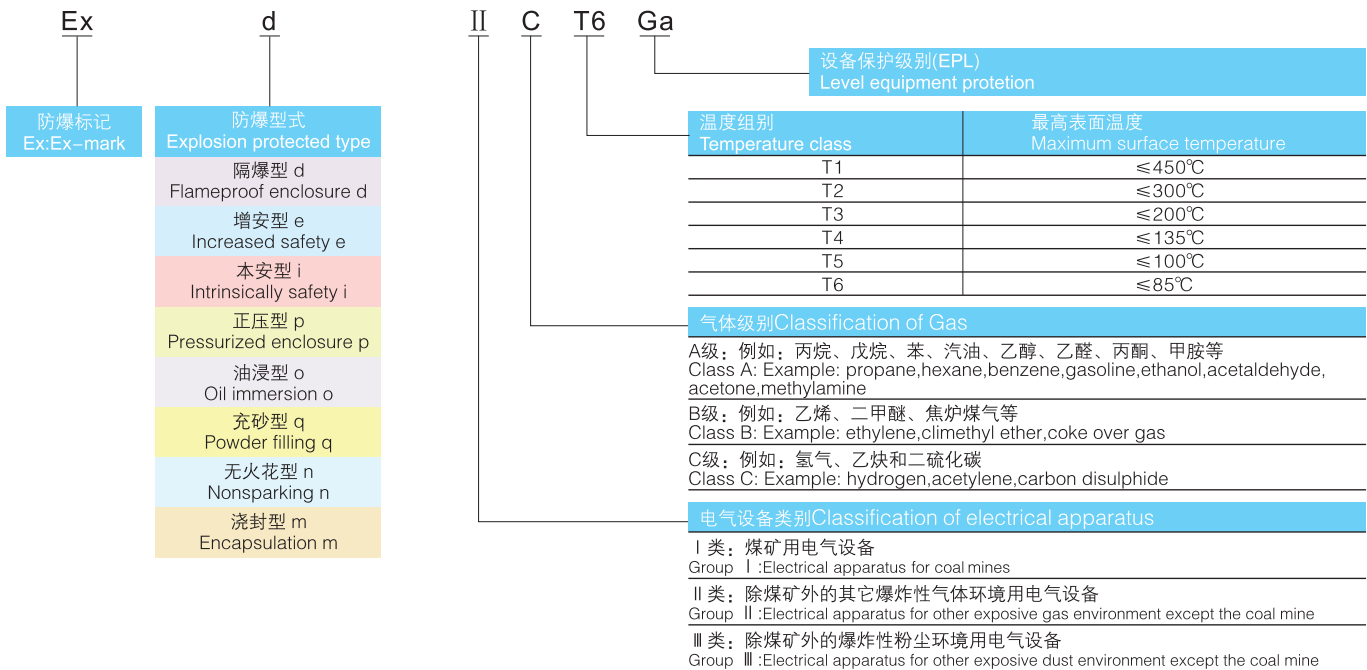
Ex d II C T6 Ga

防爆标记
Ex:Ex-mark

防爆型式
Explosion protected type

隔爆型 d
Flameproof enclosure d

增安型 e
Increased safety e

本安型 i
Intrinsically safety i

正压型 p
Pressurized enclosure p

油浸型 o
Oil immersion o

充砂型 q
Powder filling q

无火花型 n
Nonsparking n

浇封型 m
Encapsulation m

设备保护级别(EPL)
Level equipment protetion

| 温度组别 Temperature class | 最高表面温度 Maximum surface temperature |
|---|---|
| T1 | ≤450℃ |
| T2 | ≤300℃ |
| T3 | ≤200℃ |
| T4 | ≤135℃ |
| T5 | ≤100℃ |
| T6 | ≤85℃ |

气体级别Classification of Gas

A级：例如：丙烷、戊烷、苯、汽油、乙醇、乙醛、丙酮、甲胺等
Class A: Example: propane,hexane,benzene,gasoline,ethanol,acetaldehyde, acetone,methylamine

B级：例如：乙烯、二甲醚、焦炉煤气等
Class B: Example: ethylene,climethyl ether,coke over gas

C级：例如：氢气、乙炔和二硫化碳
Class C: Example: hydrogen,acetylene,carbon disulphide

电气设备类别Classification of electrical apparatus

Ⅰ类：煤矿用电气设备
Group Ⅰ:Electrical apparatus for coal mines

Ⅱ类：除煤矿外的其它爆炸性气体环境用电气设备
Group Ⅱ:Electrical apparatus for other exposive gas environment except the coal mine

Ⅲ类：除煤矿外的爆炸性粉尘环境用电气设备
Group Ⅲ:Electrical apparatus for other exposive dust environment except the coal mine